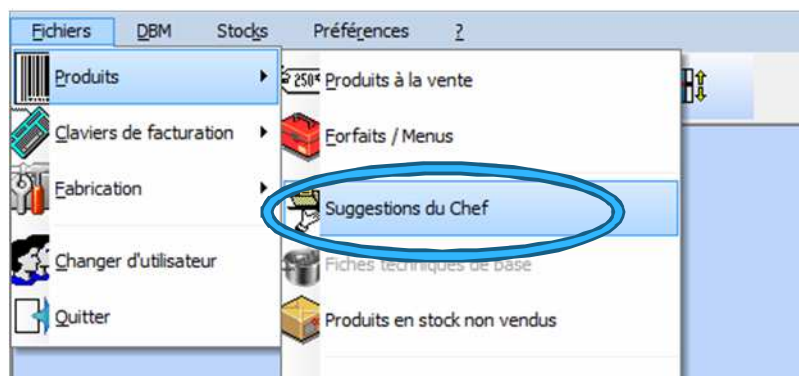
Fichiers DBM Stocks Préférences ?

Produits
Claviers de facturation
Fabrication
Changer d'utilisateur
Quitter

250€ Produits à la vente
Forfaits / Menus
Suggestions du Chef
Fiches techniques de base
Produits en stock non vendus